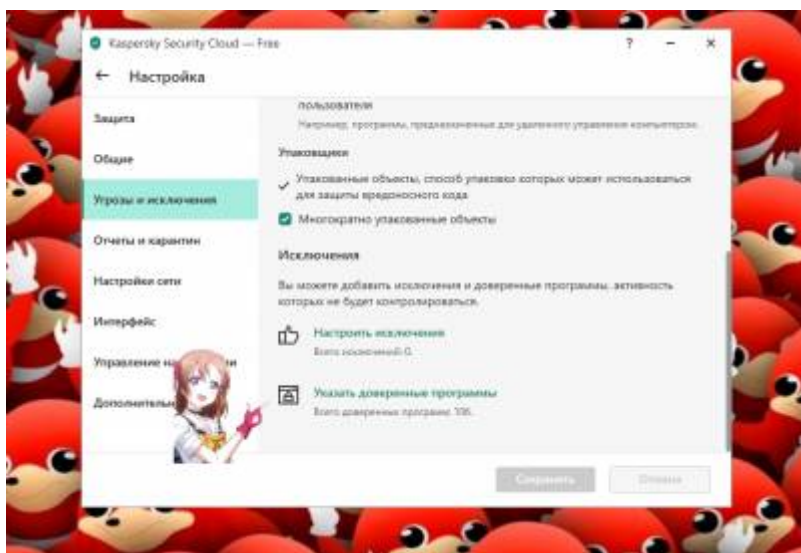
Kaspersky Security Cloud — Free

?

←  Настройка

Защита

Общие

Угрозы и исключения

Отчеты и карантин

Настройки сети

Интерфейс

Управление н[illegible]

Дополнитель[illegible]

пользователя

Например, программы, предназначенные для удаленного управления компьютером.

Упаковщики

✓ Упакованные объекты, способ упаковки которых может использоваться для защиты вредоносного кода

Многократно упакованные объекты

Исключения

Вы можете добавить исключения и доверенные программы, активность которых не будет контролироваться.

Настроить исключения

Всего исключений: 0.

Указать доверенные программы

Всего доверенных программ: 106.

Сохранить

Отмена